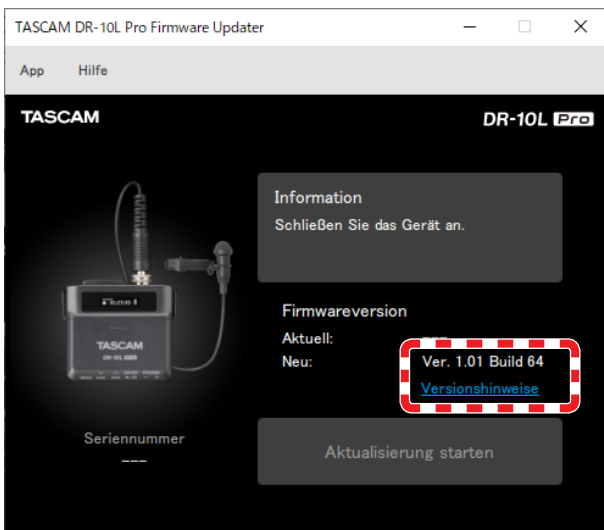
TASCAM DR-10L Pro Firmware Updater

App Hilfe

TASCAM

DR-10L Pro

Information
Schließen Sie das Gerät an.

Firmwareversion
Aktuell: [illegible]
Neu: Ver. 1.01 Build 64
Versionshinweise

Seriennummer
---

Aktualisierung starten